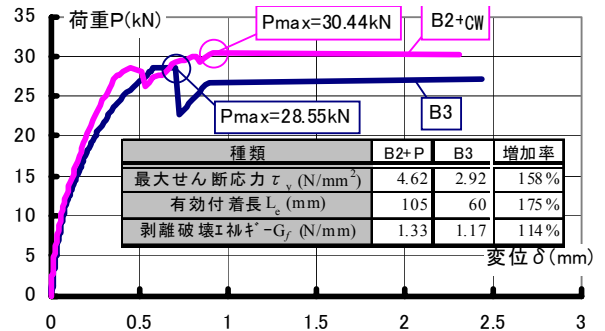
35
30
25
20
15
10
5
0
0
0.5
1
1.5
2
2.5
3

荷重P(kN)

Pmax=30.44kN

B2+CW

Pmax=28.55kN

B3

| 種類 | B2+P | B3 | 増加率 |
|---|---|---|---|
| 最大せん断応力 $\tau_v$ (N/mm$^2$) | 4.62 | 2.92 | 158% |
| 有効付着長 $L_e$ (mm) | 105 | 60 | 175% |
| 剥離破壊ｴﾈﾙｷﾞｰ$G_f$ (N/mm) | 1.33 | 1.17 | 114% |

変位δ(mm)